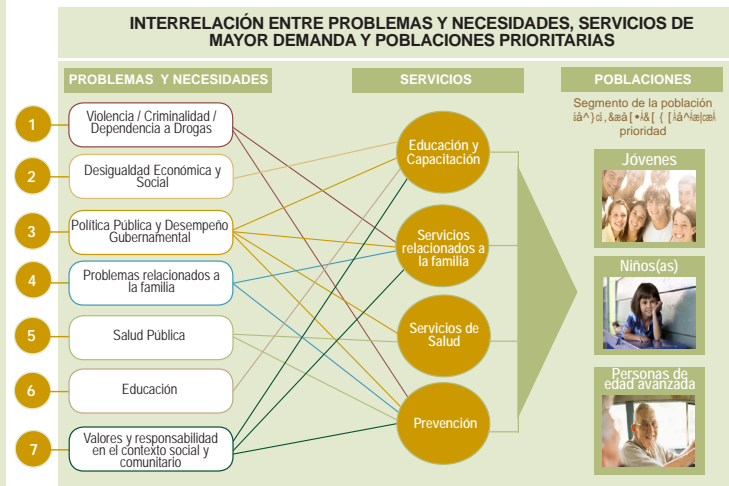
INTERRELACIÓN ENTRE PROBLEMAS Y NECESIDADES, SERVICIOS DE MAYOR DEMANDA Y POBLACIONES PRIORITARIAS

PROBLEMAS Y NECESIDADES

1 Violencia / Criminalidad / Dependencia a Drogas

2 Desigualdad Económica y Social

3 Política Pública y Desempeño Gubernamental

4 Problemas relacionados a la familia

5 Salud Pública

6 Educación

7 Valores y responsabilidad en el contexto social y comunitario

SERVICIOS

Educación y Capacitación

Servicios relacionados a la familia

Servicios de Salud

Prevención

POBLACIONES

Segmento de la población íà^}cì,&æã[•ì&[ { [íå^læ¦cæl prioridad

Jóvenes

Niños(as)

Personas de edad avanzada